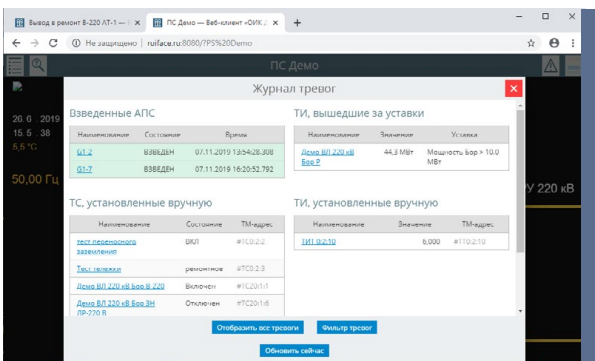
Вывод в ремонт В-220 АТ-1 — | ×
ПС Демо — Веб-клиент «ОИК Д ×
+
← → C ⓘ Не защищено | ruiface.ru:8080/?PS%20Demo
ПС Демо
20.6 2019
15:5 38
5,5 °C
50,00 Гц
У 220 кВ
Журнал тревог
×

Взведенные АПС

| Наименование | Состояние | Время |
|---|---|---|
| G1.2 | ВЗВЕДЕН | 07.11.2019 13:54:28.308 |
| G1.7 | ВЗВЕДЕН | 07.11.2019 16:20:52.792 |

ТИ, вышедшие за уставки

| Наименование | Значение | Уставка |
|---|---|---|
| Демо ВЛ 220 кВ Бор Р | 44,3 МВт | Мощность Бор > 10.0 МВт |

ТС, установленные вручную

| Наименование | Состояние | ТМ-адрес |
|---|---|---|
| тест переносного заземления | ВКЛ | #TC0:2:2 |
| Тест тележки | ремонтное | #TC0:2:3 |
| Демо ВЛ 220 кВ Бор В 220 | Включен | #TC20:1:1 |
| Демо ВЛ 220 кВ Бор ЗН ЛР-220 В | Отключен | #TC20:1:6 |

ТИ, установленные вручную

| Наименование | Значение | ТМ-адрес |
|---|---|---|
| ТИ1 0:2:10 | 6,000 | #TI0:2:10 |

Отобразить все тревоги
Фильтр тревог
Обновить сейчас